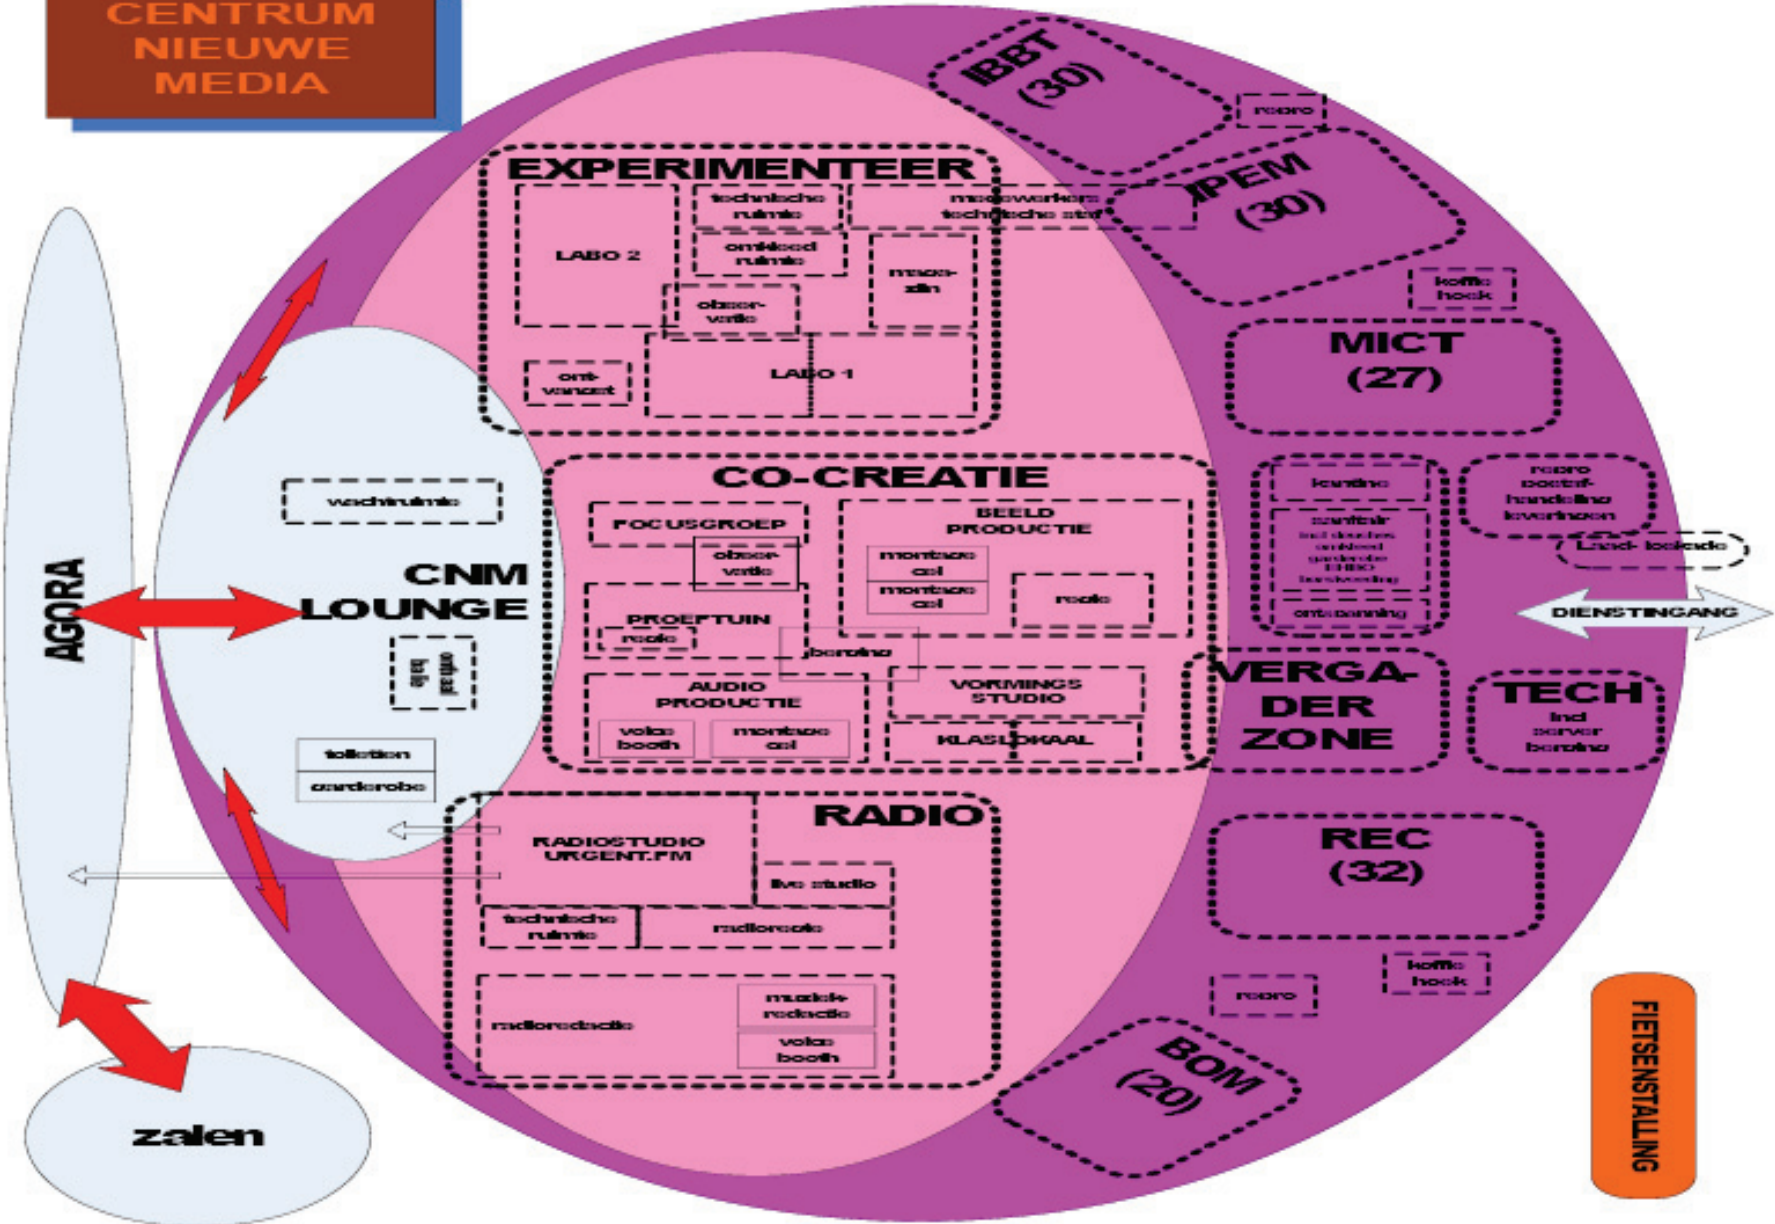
CENTRUM NIEUWE MEDIA

IBBT (30)

repro

EXPERIMENTEER

technische ruimte

medewerkers technische staf

IPEM (30)

LABO 2

omkleed ruimte

magazijn

obser-vatie

koffie hoek

MICT (27)

ont-vangst

LABO 1

AGORA

wachtruimte

CNM LOUNGE

CO-CREATIE

FOCUSGROEP

obser-vatie

BEELD PRODUCTIE

montage cel

montage cel

regie

PROEFTUIN

regie

berging

kantine

sanitair

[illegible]

ontspanning

repro postafhandeling leveringen

Laad- loskade

DIENSTINGANG

AUDIO PRODUCTIE

voice booth

montage cel

VORMINGS STUDIO

KLASLOKAAL

VERGA-DER ZONE

TECH

incl server berging

toiletten

garderobe

RADIO

RADIOSTUDIO URGENT.FM

live studio

technische ruimte

radioregie

REC (32)

radioredactie

muziek-redactie

voice booth

koffie hoek

repro

BOM (20)

FIETSENSTALLING

zalen